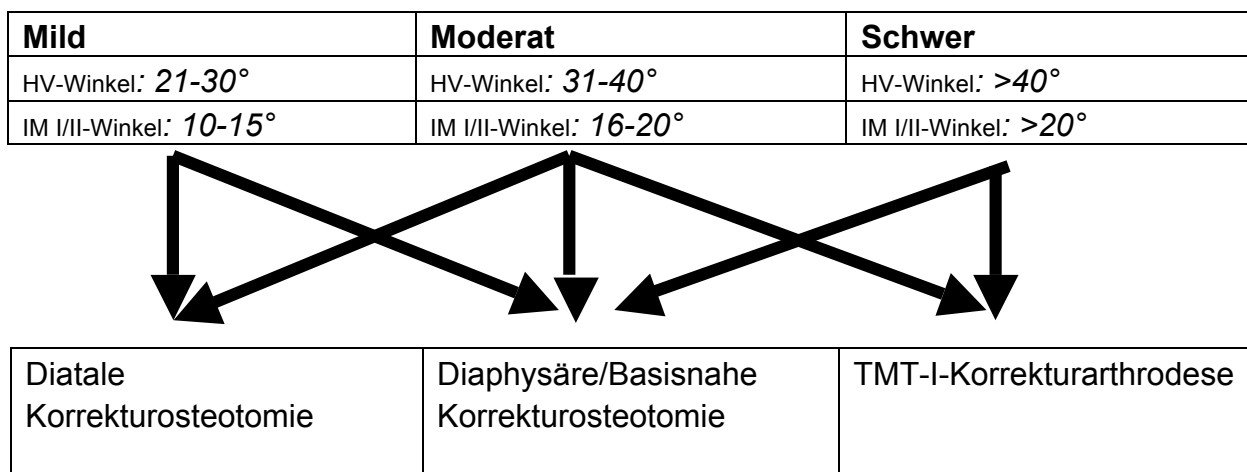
| Mild | Moderat | Schwer |
|---|---|---|
| HV-Winkel: 21-30° | HV-Winkel: 31-40° | HV-Winkel: >40° |
| IM I/II-Winkel: 10-15° | IM I/II-Winkel: 16-20° | IM I/II-Winkel: >20° |

| Diatale Korrekturosteotomie | Diaphysäre/Basisnahe Korrekturosteotomie | TMT-I-Korrekturarthrodese |
|---|---|---|